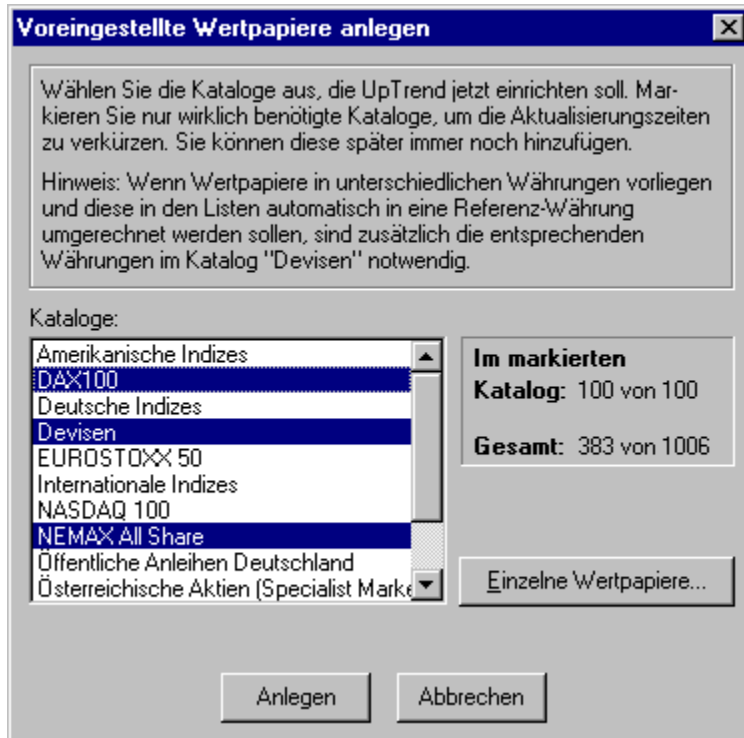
Voreingestellte Wertpapiere anlegen

Wählen Sie die Kataloge aus, die UpTrend jetzt einrichten soll. Markieren Sie nur wirklich benötigte Kataloge, um die Aktualisierungszeiten zu verkürzen. Sie können diese später immer noch hinzufügen.

Hinweis: Wenn Wertpapiere in unterschiedlichen Währungen vorliegen und diese in den Listen automatisch in eine Referenz-Währung umgerechnet werden sollen, sind zusätzlich die entsprechenden Währungen im Katalog "Devisen" notwendig.

Kataloge:

Amerikanische Indizes
DAX100
Deutsche Indizes
Devisen
EUROSTOXX 50
Internationale Indizes
NASDAQ 100
NEMAX All Share
Öffentliche Anleihen Deutschland
Österreichische Aktien (Specialist Marke

Im markierten
Katalog: 100 von 100

Gesamt: 383 von 1006

Einzelne Wertpapiere...

Anlegen

Abbrechen